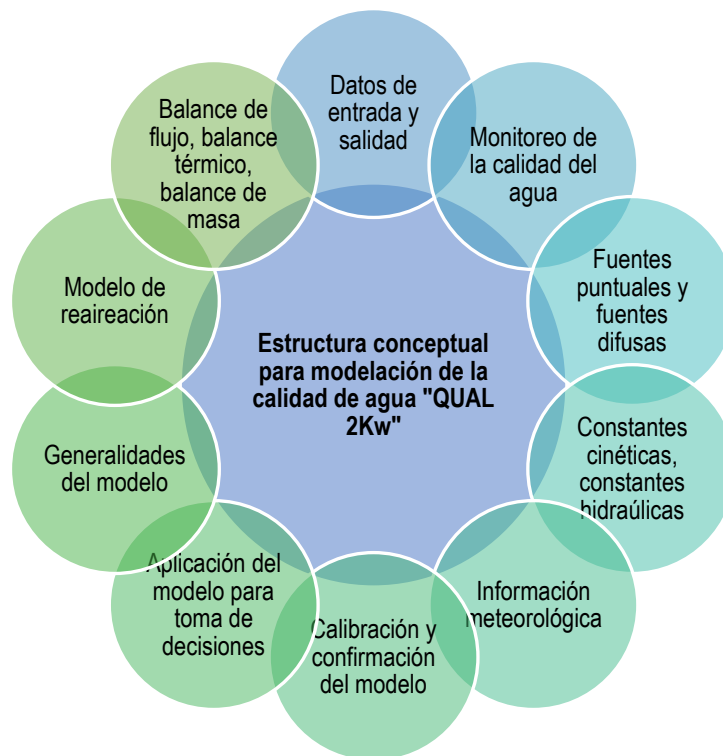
Estructura conceptual para modelación de la calidad de agua "QUAL 2Kw"

Datos de entrada y salidad

Monitoreo de la calidad del agua

Fuentes puntuales y fuentes difusas

Constantes cinéticas, constantes hidraúlicas

Información meteorológica

Calibración y confirmación del modelo

Aplicación del modelo para toma de decisiones

Generalidades del modelo

Modelo de reaireación

Balance de flujo, balance térmico, balance de masa